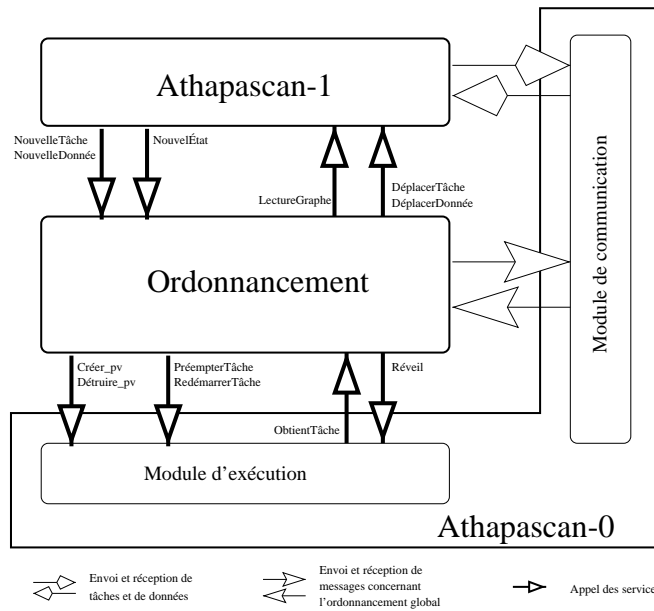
Athapascan-1

NouvelleTâche
NouvelleDonnée

NouvelÉtat

LectureGraphe

DéplacerTâche
DéplacerDonnée

Ordonnancement

Module de communication

Créer_pv
Détruire_pv

PréempterTâche
RedémarrerTâche

Réveil

ObtientTâche

Module d'exécution

Athapascan-0

Envoi et réception de tâches et de données

Envoi et réception de messages concernant l'ordonnancement global

Appel des service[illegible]